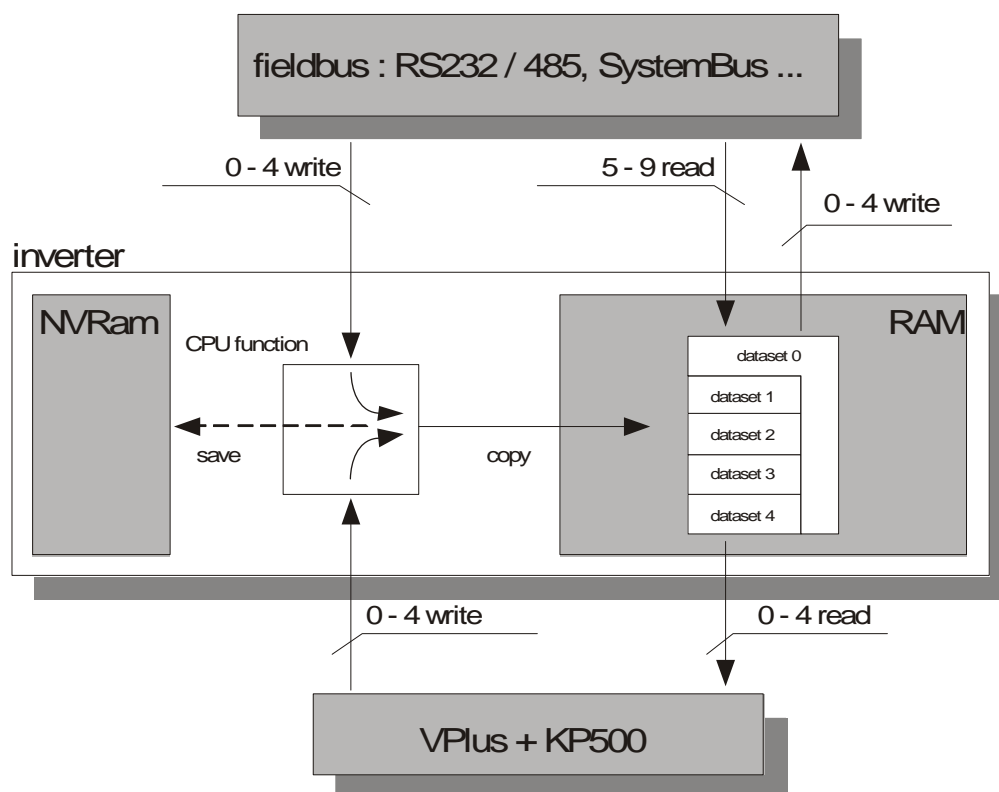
fieldbus : RS232 / 485, SystemBus ...

0 - 4 write

5 - 9 read

0 - 4 write

inverter

NVRam

CPU function

RAM

dataset 0

dataset 1

dataset 2

dataset 3

dataset 4

save

copy

0 - 4 write

0 - 4 read

VPlus + KP500